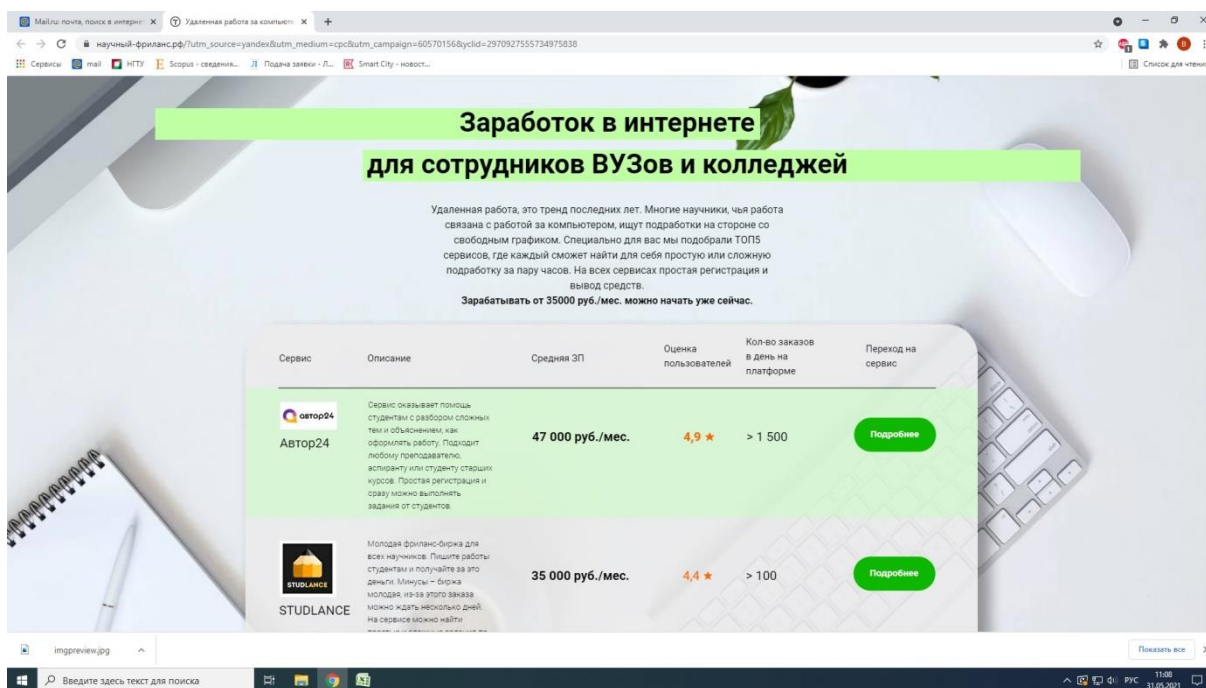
Mail.ru: почта, поиск в интерне ×
Удаленная работа за компьют ×
+

научный-фриланс.рф/?utm_source=yandex&utm_medium=cpc&utm_campaign=60570156&yclid=2970927555734975838

Сервисы
mail
НГТУ
Scopus - сведения...
Подача заявки - Л...
Smart City - новост...
Список для чтения

Заработок в интернете

для сотрудников ВУЗов и колледжей

Удаленная работа, это тренд последних лет. Многие научники, чья работа связана с работой за компьютером, ищут подработки на стороне со свободным графиком. Специально для вас мы подобрали ТОП5 сервисов, где каждый сможет найти для себя простую или сложную подработку за пару часов. На всех сервисах простая регистрация и вывод средств.
Зарабатывать от 35000 руб./мес. можно начать уже сейчас.

| Сервис | Описание | Средняя ЗП | Оценка пользователей | Кол-во заказов в день на платформе | Переход на сервис |
|---|---|---|---|---|---|
| автор24 Автор24 | Сервис оказывает помощь студентам с разбором сложных тем и объяснением, как оформлять работу. Подходит любому преподавателю, аспиранту или студенту старших курсов. Простая регистрация и сразу можно выполнять задания от студентов. | 47 000 руб./мес. | 4,9 ★ | > 1 500 | Подробнее |
| STUDLANCE STUDLANCE | Молодая фриланс-биржа для всех научников. Пишите работы студентам и получайте за это деньги. Минусы – биржа молодая, из-за этого заказа можно ждать несколько дней. На сервисе можно найти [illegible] | 35 000 руб./мес. | 4,4 ★ | > 100 | Подробнее |

imgpreview.jpg
Показать все

Введите здесь текст для поиска
РУС
11:08
31.05.2021